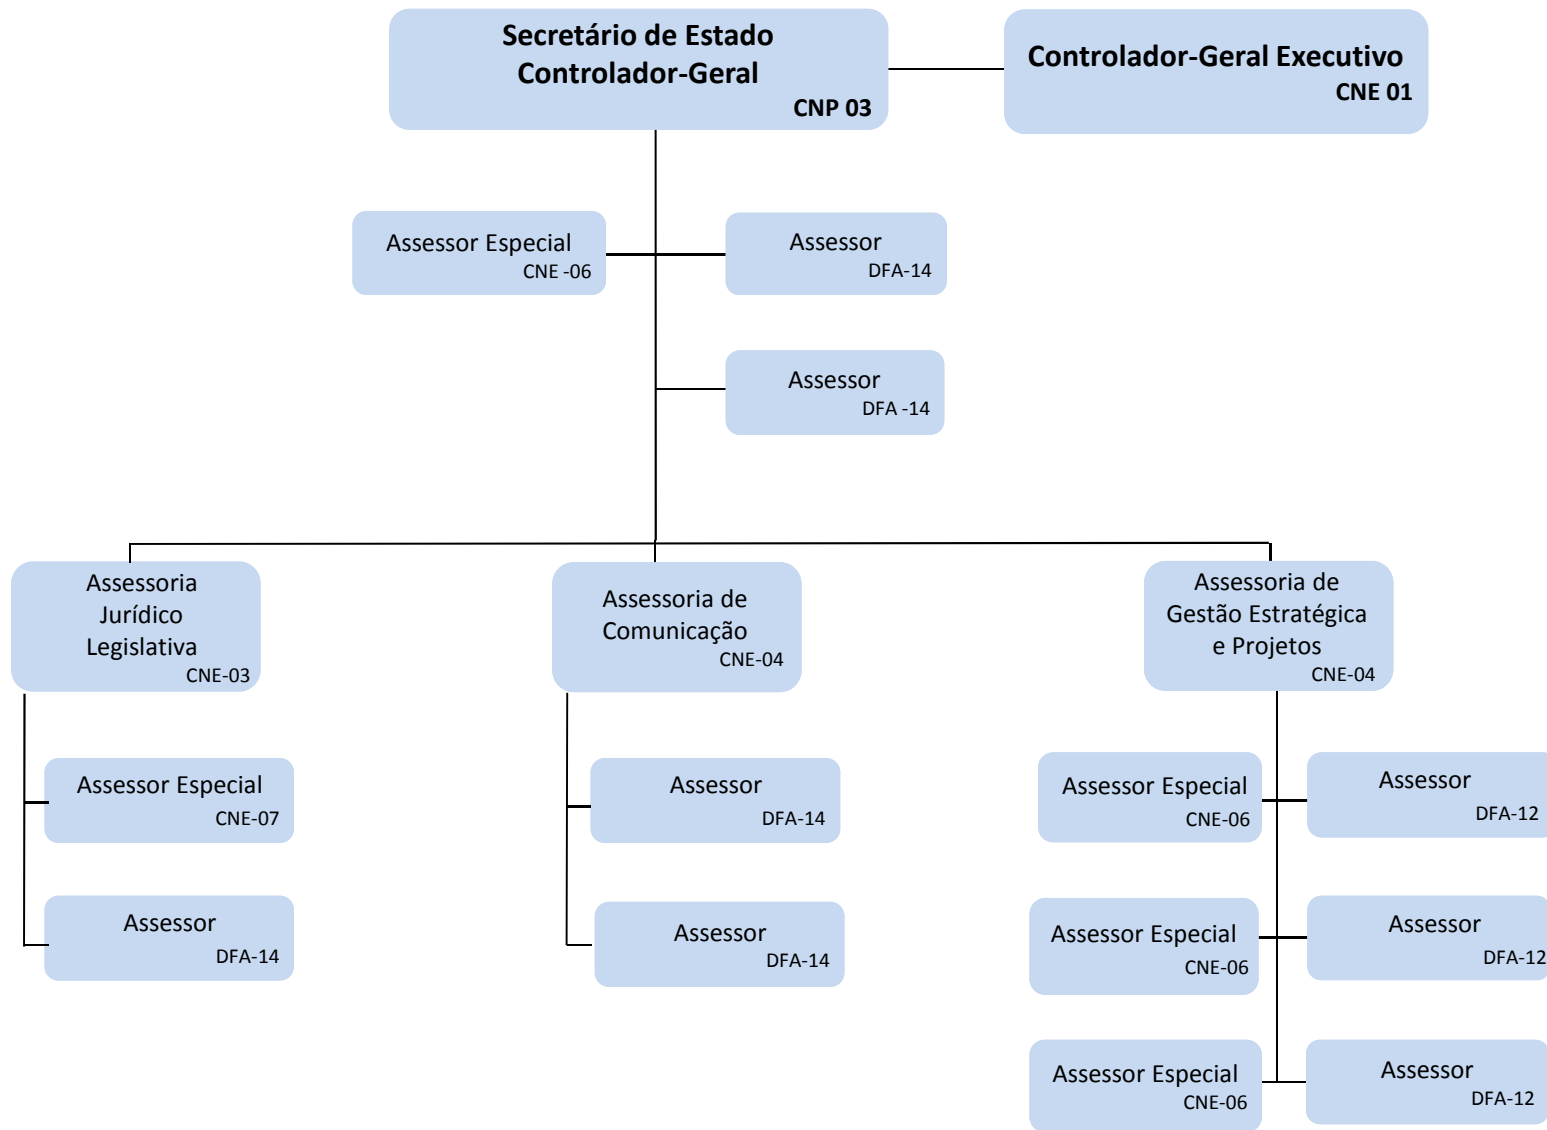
Secretário de Estado Controlador-Geral
CNP 03

Controlador-Geral Executivo
CNE 01

Assessor Especial
CNE -06

Assessor
DFA-14

Assessor
DFA -14

Assessoria Jurídico Legislativa
CNE-03

Assessoria de Comunicação
CNE-04

Assessoria de Gestão Estratégica e Projetos
CNE-04

Assessor Especial
CNE-07

Assessor
DFA-14

Assessor
DFA-14

Assessor
DFA-14

Assessor Especial
CNE-06

Assessor
DFA-12

Assessor Especial
CNE-06

Assessor
DFA-12

Assessor Especial
CNE-06

Assessor
DFA-12